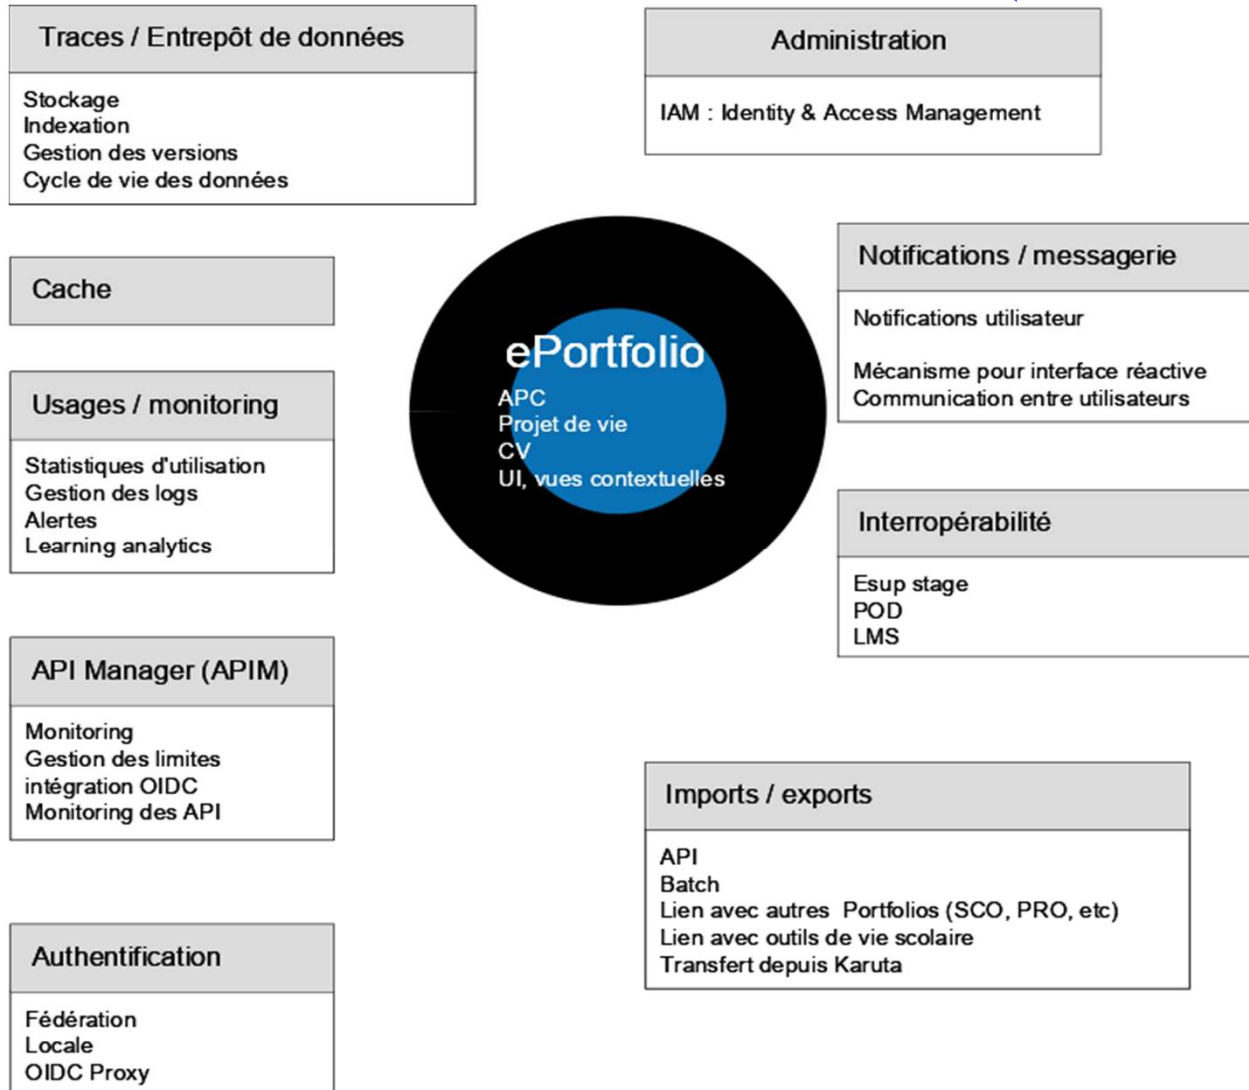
Traces / Entrepôt de données

Stockage
Indexation
Gestion des versions
Cycle de vie des données

Administration

IAM : Identity & Access Management

Cache

ePortfolio
APC
Projet de vie
CV
UI, vues contextuelles

Notifications / messagerie

Notifications utilisateur

Mécanisme pour interface réactive
Communication entre utilisateurs

Usages / monitoring

Statistiques d'utilisation
Gestion des logs
Alertes
Learning analytics

Interropérabilité

Esup stage
POD
LMS

API Manager (APIM)

Monitoring
Gestion des limites
intégration OIDC
Monitoring des API

Imports / exports

API
Batch
Lien avec autres Portfolios (SCO, PRO, etc)
Lien avec outils de vie scolaire
Transfert depuis Karuta

Authentification

Fédération
Locale
OIDC Proxy